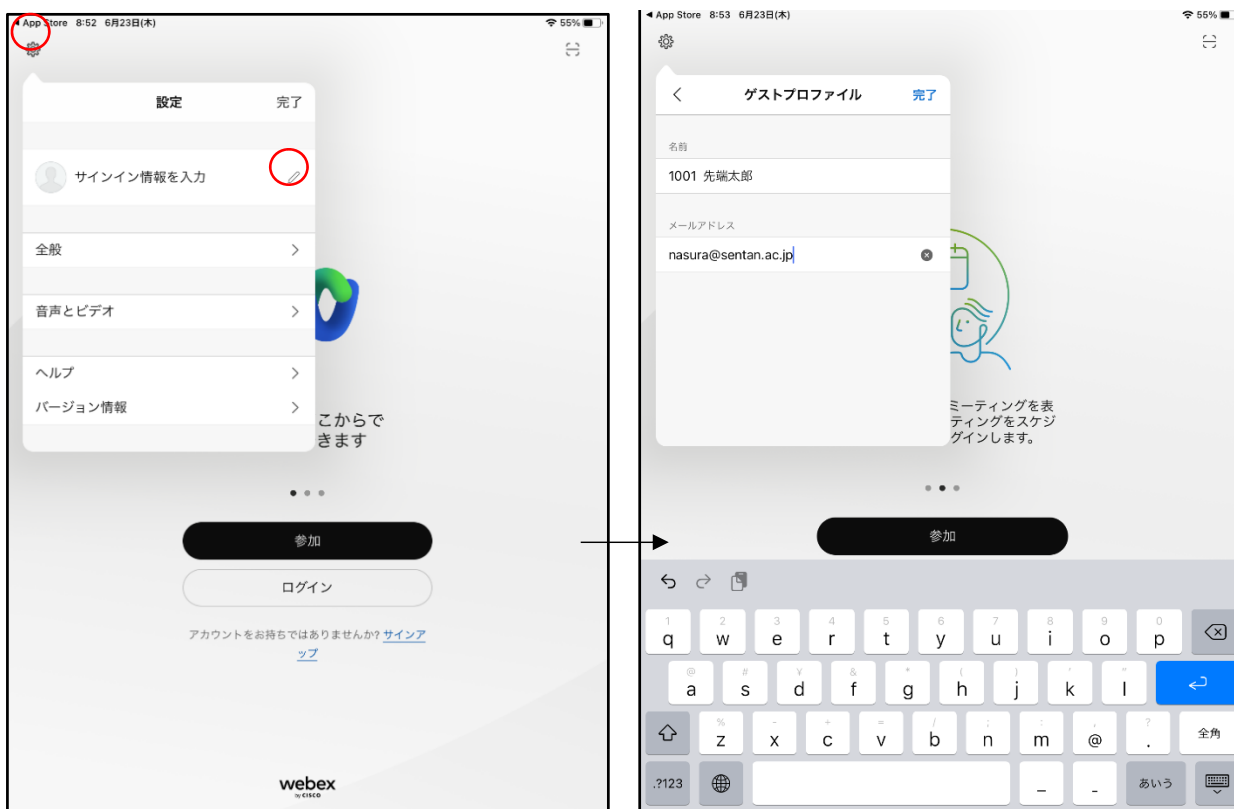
◀ App Store 8:52 6月23日(木)
55%

設定
完了

サインイン情報を入力

全般

音声とビデオ

ヘルプ

バージョン情報

こからで
きます

参加

ログイン

アカウントをお持ちではありませんか? サインアップ

webex
by CISCO

◀ App Store 8:53 6月23日(木)
55%

ゲストプロファイル
完了

名前
1001 先端太郎

メールアドレス
nasura@sentan.ac.jp

ミーティングを表
ティングをスケジ
グインします。

参加

| 1 q | 2 w | 3 e | 4 r | 5 t | 6 y | 7 u | 8 i | 9 o | 0 p |
| @ a | # s | ¥ d | & f | * g | ( h | ) j | ' k | " l | |
| % z | - x | + c | = v | / b | ; n | : m | @ | ? . | 全角 |

.?123
あいう
_
-